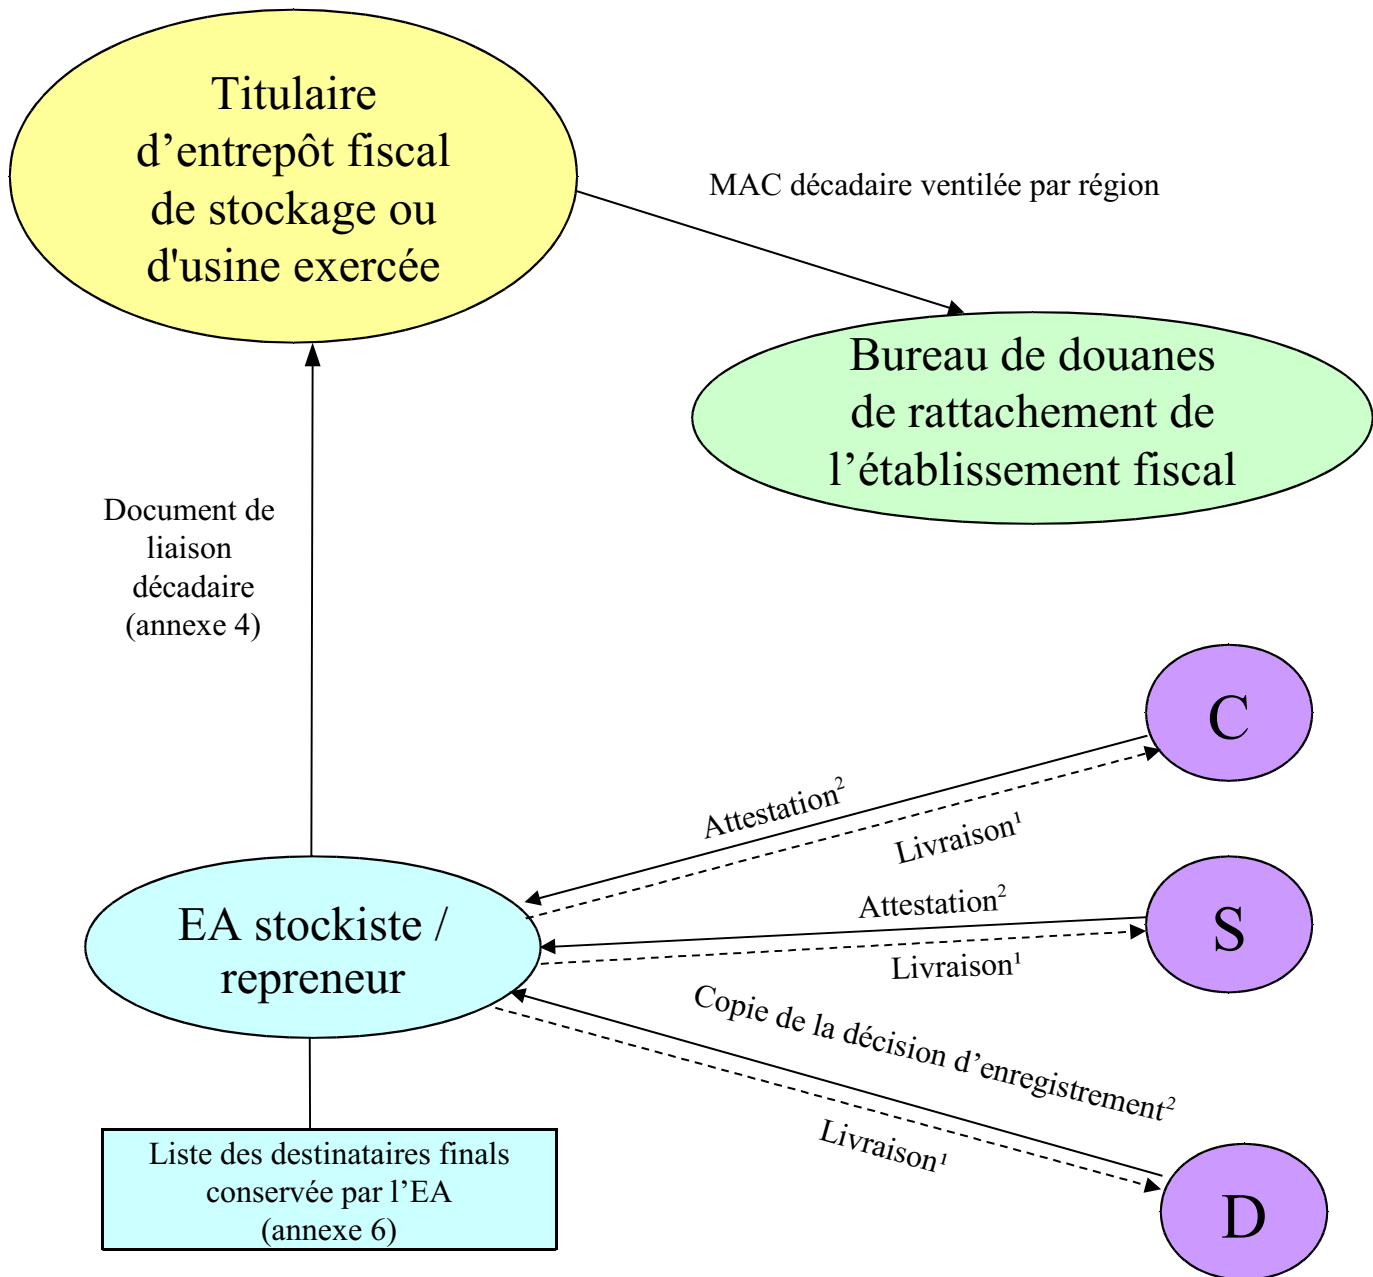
Titulaire d’entrepôt fiscal de stockage ou d'usine exercée

MAC décadaire ventilée par région

Bureau de douanes de rattachement de l’établissement fiscal

Document de liaison décadaire (annexe 4)

C

Attestation$^2$

Livraison$^1$

S

Attestation$^2$

EA stockiste / repreneur

Livraison$^1$

Copie de la décision d’enregistrement$^2$

Livraison$^1$

D

Liste des destinataires finals conservée par l’EA (annexe 6)